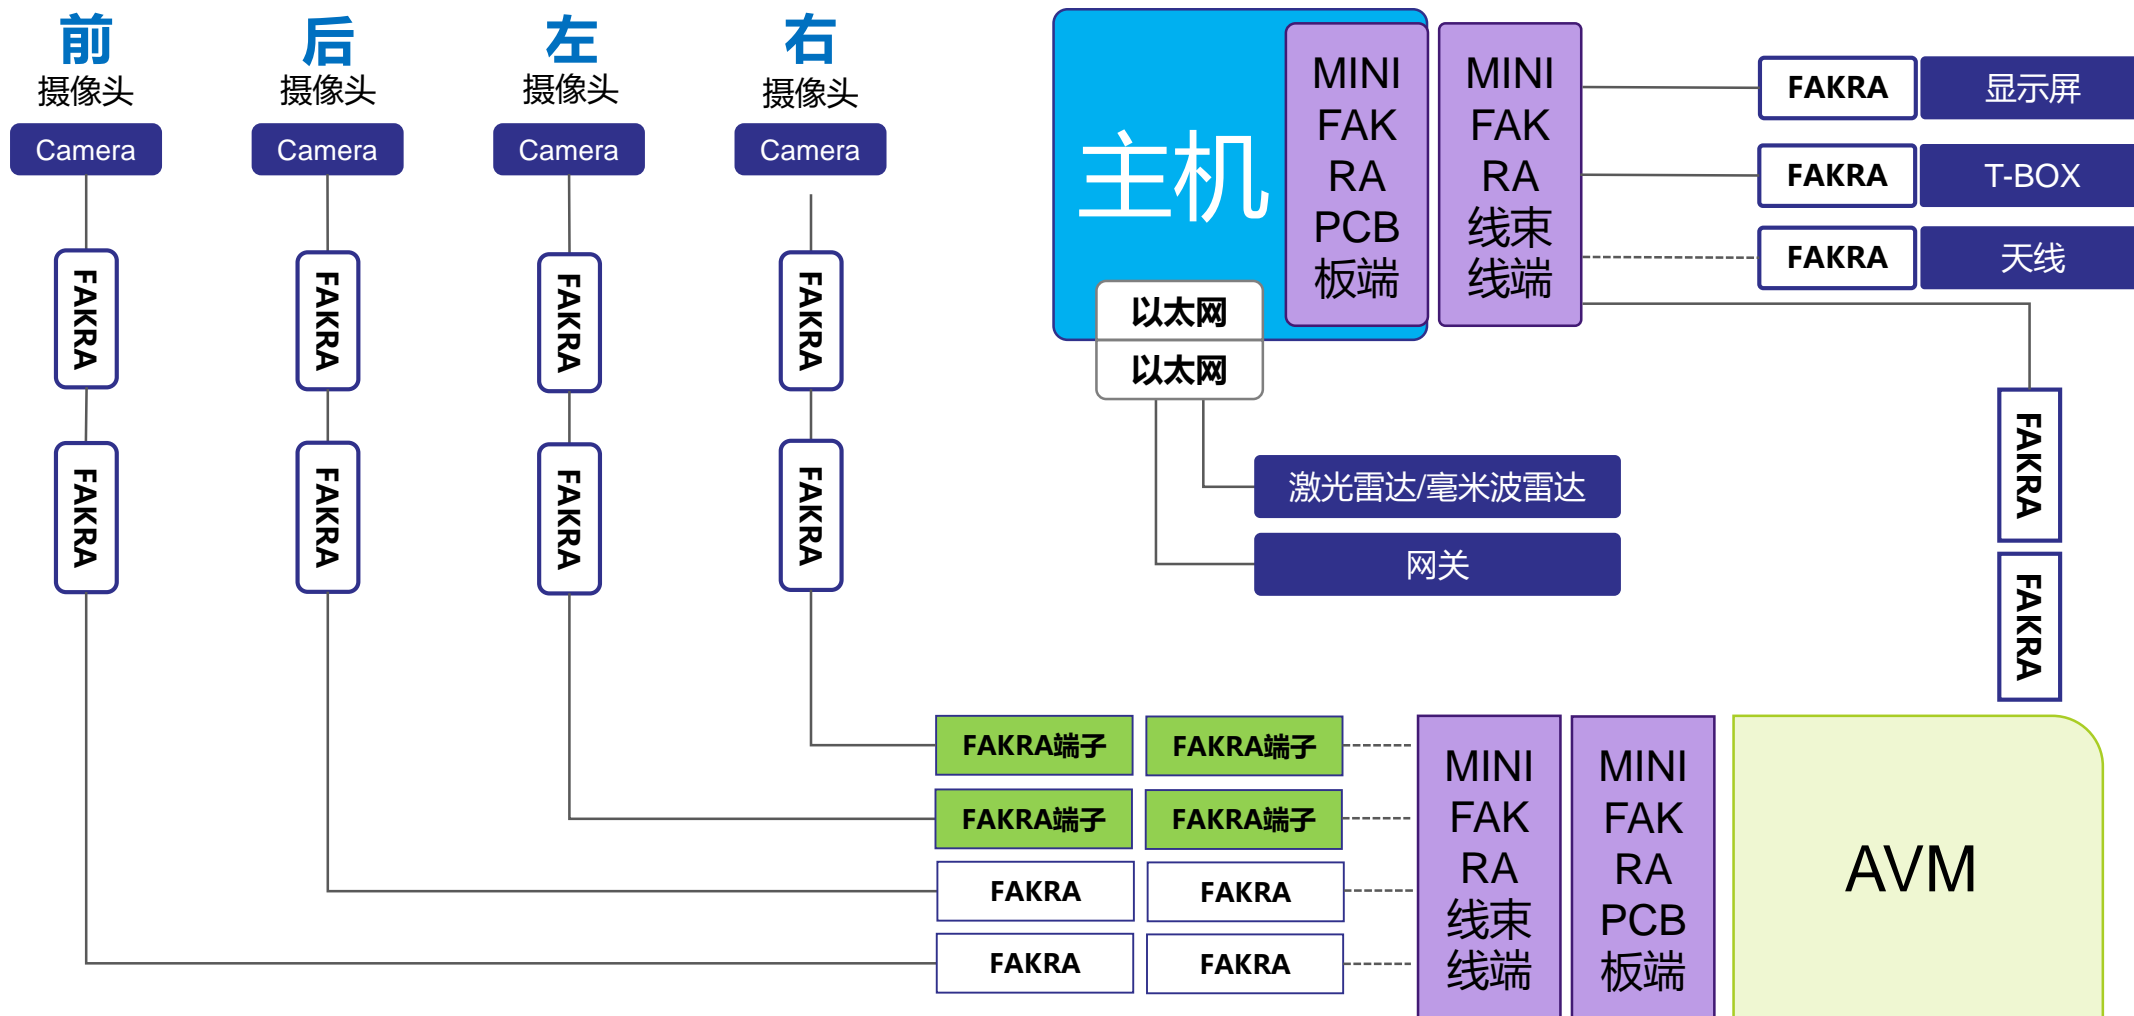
前
摄像头
Camera
FAKRA
FAKRA

后
摄像头
Camera
FAKRA
FAKRA

左
摄像头
Camera
FAKRA
FAKRA

右
摄像头
Camera
FAKRA
FAKRA

主机
MINI FAKRA PCB板端
MINI FAKRA 线束线端
以太网
以太网

FAKRA 显示屏
FAKRA T-BOX
FAKRA 天线

激光雷达/毫米波雷达
网关

FAKRA
FAKRA

FAKRA端子 FAKRA端子
FAKRA端子 FAKRA端子
FAKRA FAKRA
FAKRA FAKRA

MINI FAKRA 线束线端
MINI FAKRA PCB板端
AVM